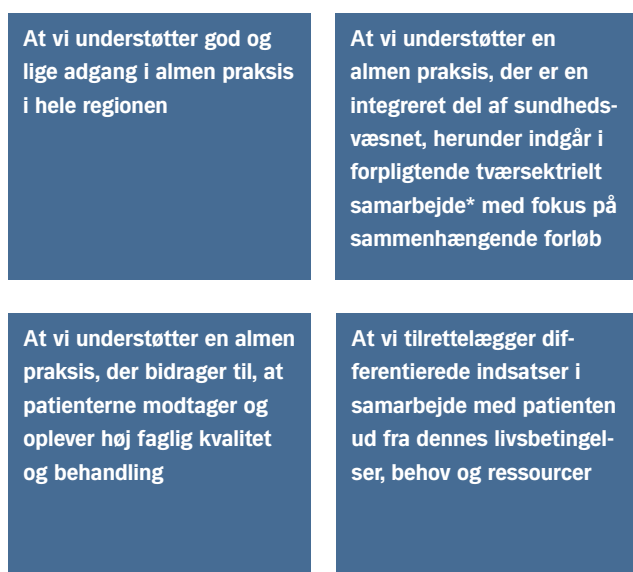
At vi understøtter god og lige adgang i almen praksis i hele regionen

At vi understøtter en almen praksis, der er en integreret del af sundhedsvæsnet, herunder indgår i forpligtende tværsektrielt samarbejde* med fokus på sammenhængende forløb

At vi understøtter en almen praksis, der bidrager til, at patienterne modtager og oplever høj faglig kvalitet og behandling

At vi tilrettelægger differentierede indsatser i samarbejde med patienten ud fra dennes livsbetingelser, behov og ressourcer